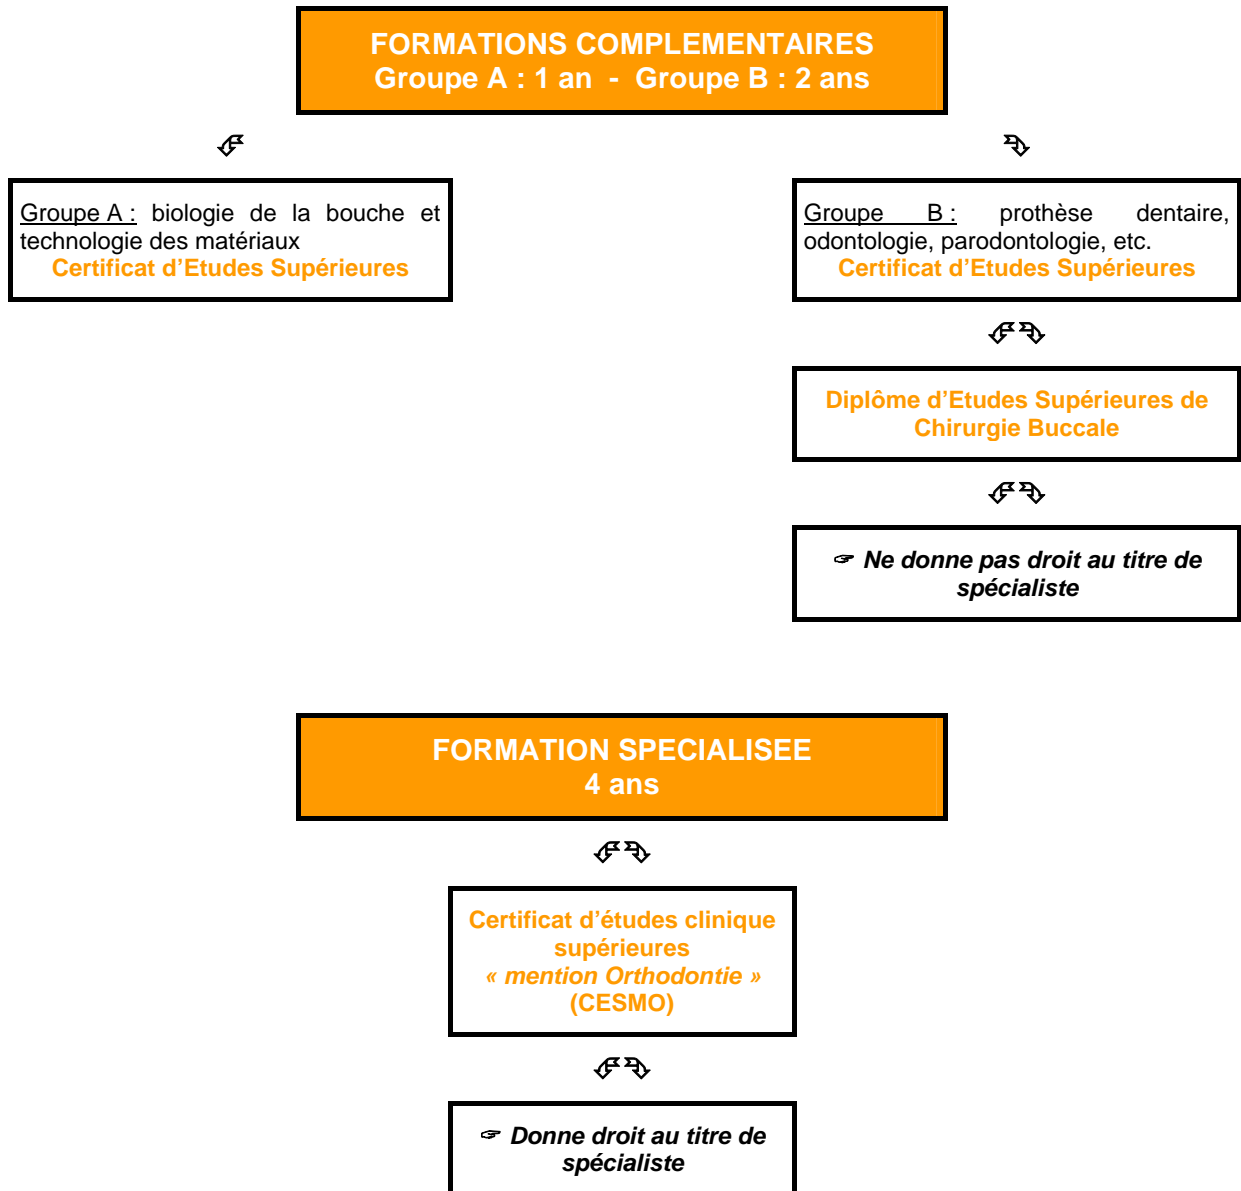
FORMATIONS COMPLEMENTAIRES
Groupe A : 1 an - Groupe B : 2 ans

Groupe A : biologie de la bouche et technologie des matériaux
Certificat d'Etudes Supérieures

Groupe B : prothèse dentaire, odontologie, parodontologie, etc.
Certificat d'Etudes Supérieures

Diplôme d'Etudes Supérieures de Chirurgie Buccale

☞ Ne donne pas droit au titre de spécialiste

FORMATION SPECIALISEE
4 ans

Certificat d'études clinique supérieures
« mention Orthodontie »
(CESMO)

☞ Donne droit au titre de spécialiste